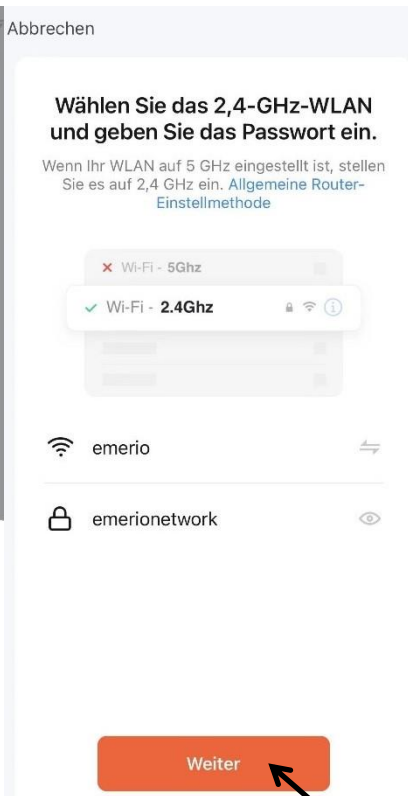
Abbrechen

Wählen Sie das 2,4-GHz-WLAN und geben Sie das Passwort ein.

Wenn Ihr WLAN auf 5 GHz eingestellt ist, stellen Sie es auf 2,4 GHz ein. Allgemeine Router-Einstellmethode

✕ Wi-Fi - 5Ghz

✓ Wi-Fi - 2.4Ghz

emerio

emerionetwork

Weiter